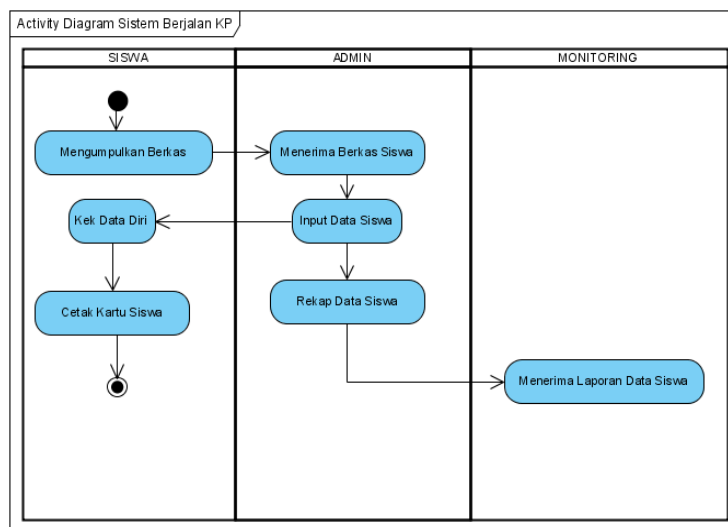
Activity Diagram Sistem Berjalan KP

| SISWA | ADMIN | MONITORING |
|---|---|---|

Mengumpulkan Berkas

Menerima Berkas Siswa

Kek Data Diri

Input Data Siswa

Rekap Data Siswa

Cetak Kartu Siswa

Menerima Laporan Data Siswa